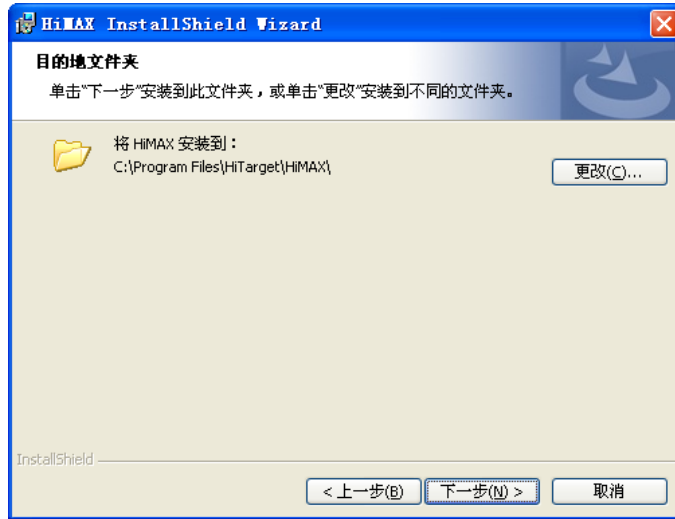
HiMAX InstallShield Wizard

目的地文件夹

单击"下一步"安装到此文件夹，或单击"更改"安装到不同的文件夹。

将 HiMAX 安装到：
C:\Program Files\HiTarget\HiMAX\

更改(C)...

InstallShield

< 上一步(B)

下一步(N) >

取消